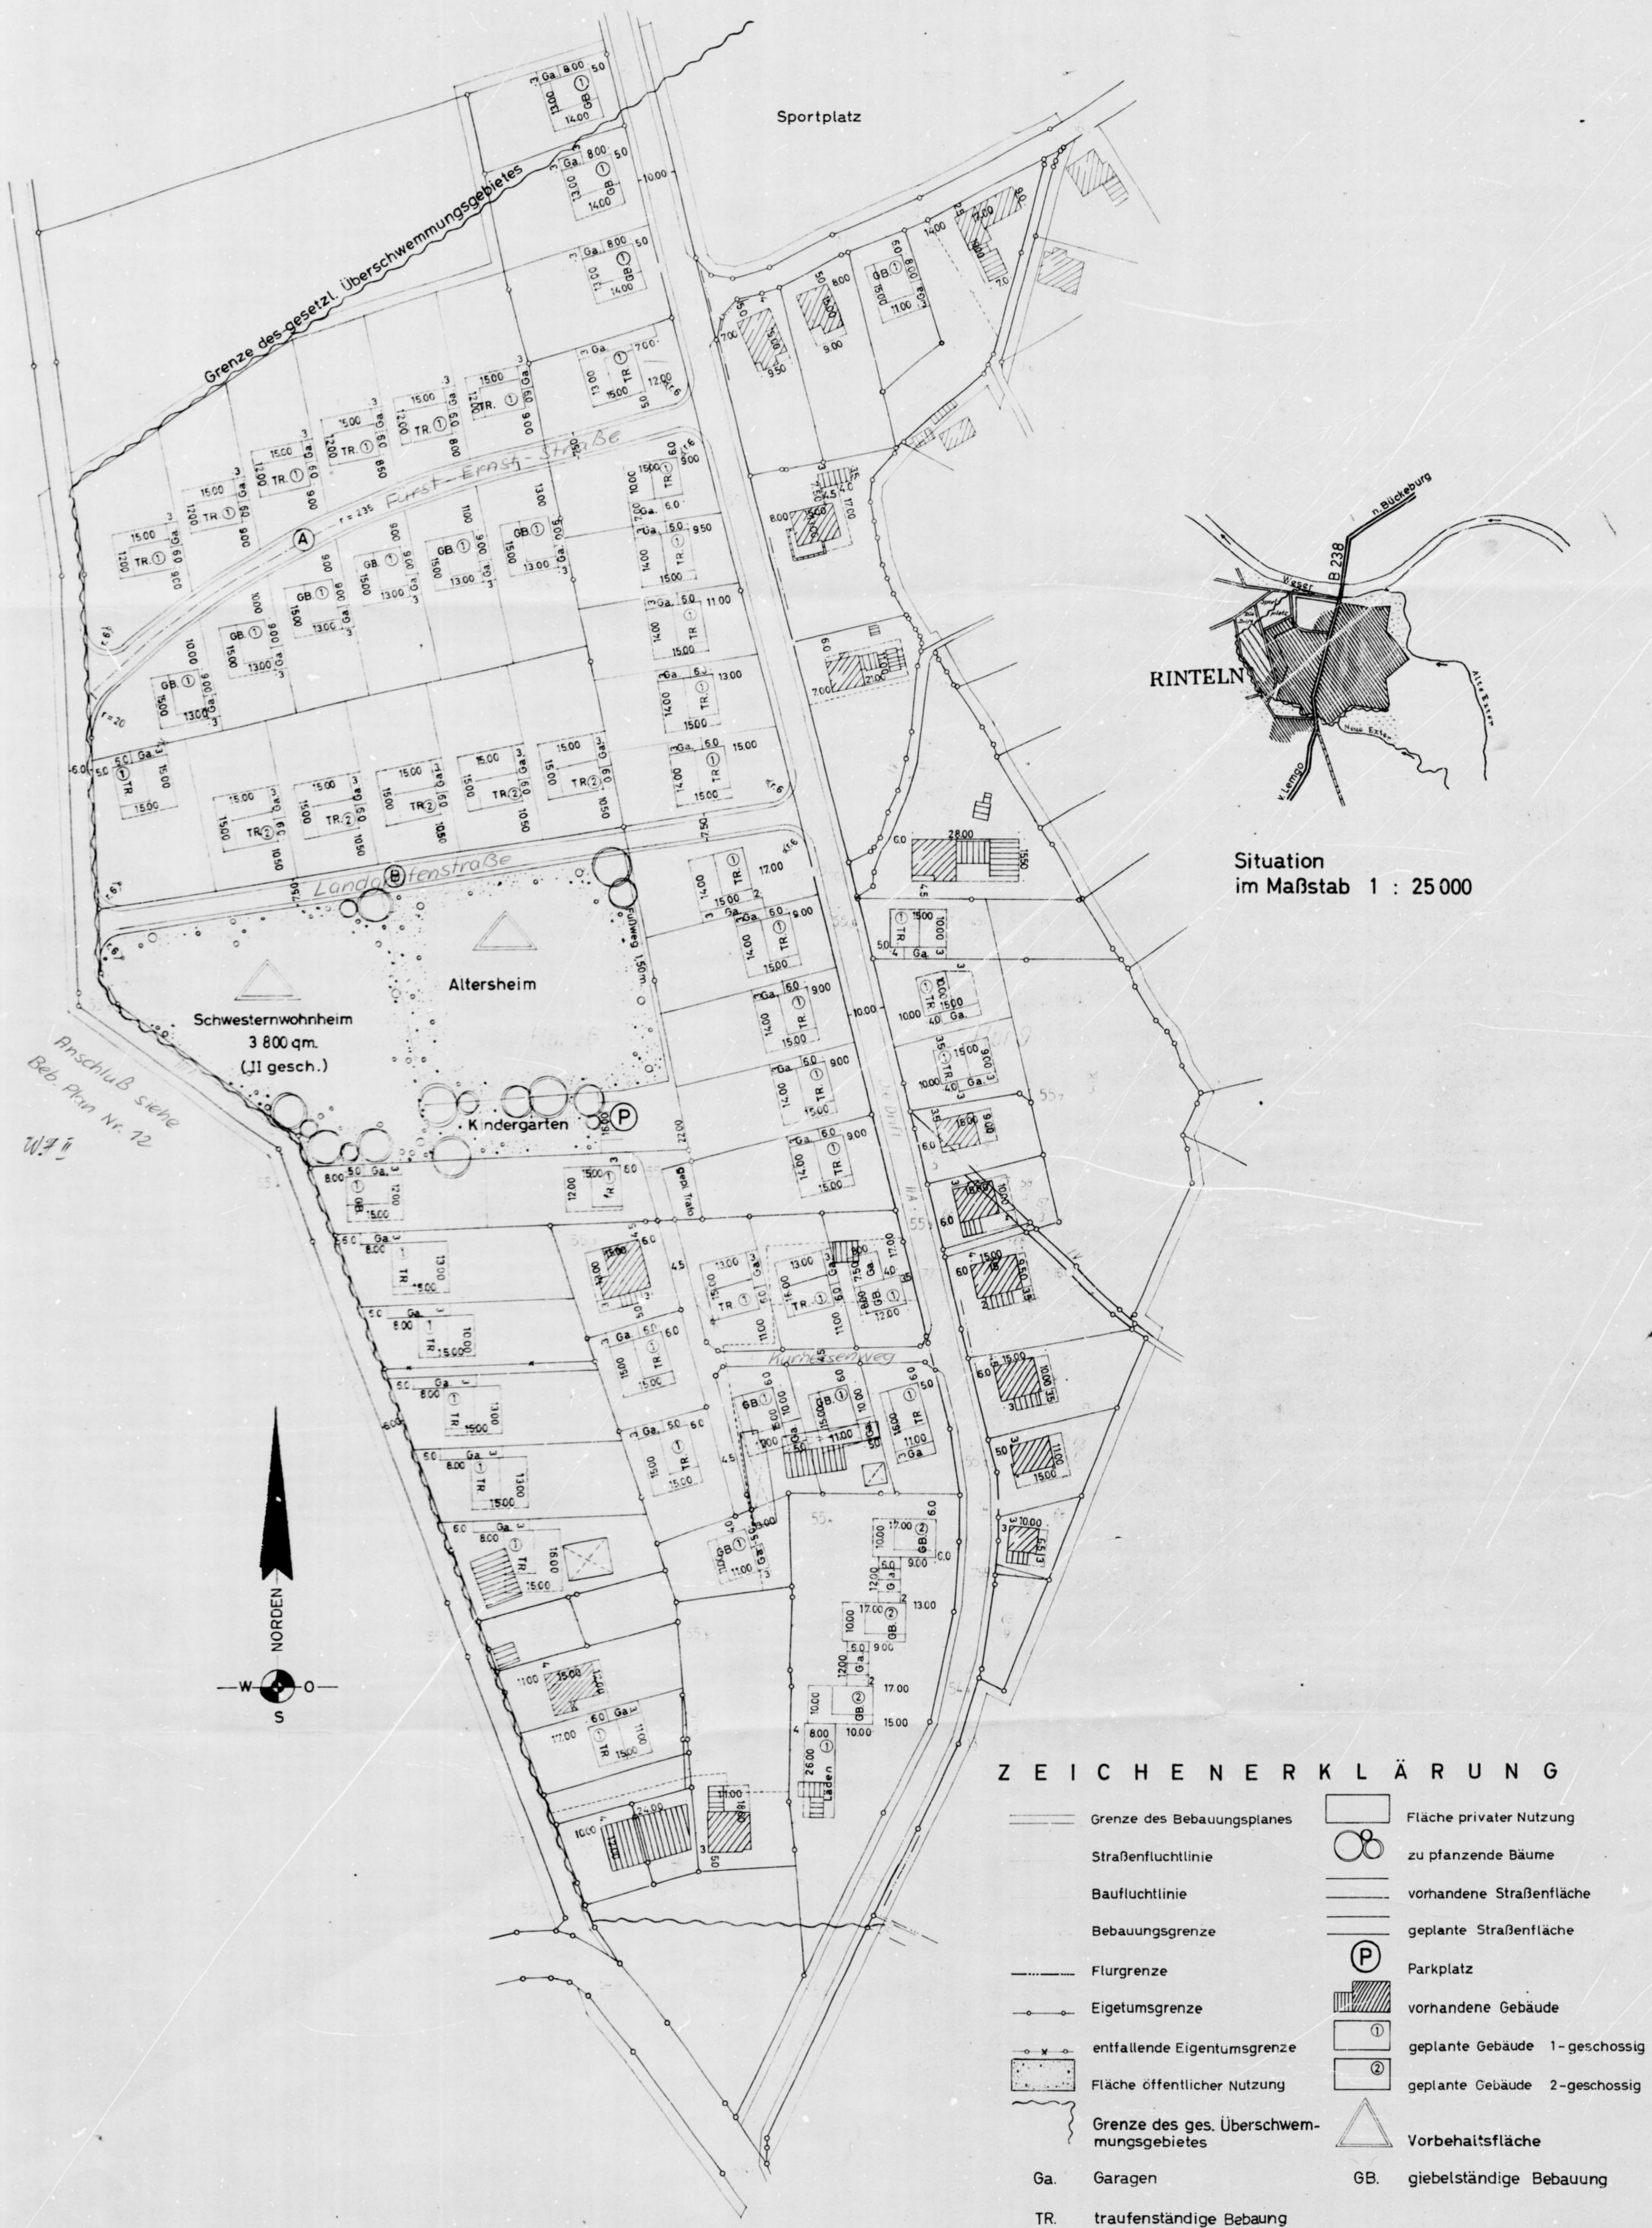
Sportplatz

Grenze des gesetzl. Überschwemmungsgebietes

Fürst-Ernst-Straße

Landgrafenstraße

Altersheim

Schwesternwohnheim
3 800 qm.
(II gesch.)

Kindergarten

Anschluß siehe
Beb. Plan Nr. 12

Kurhessenweg

Läden

NORDEN
W O
S

RINTELN

Weser
B 238
n. Bückeburg
v. Lemgo
Alte Exter

Situation
im Maßstab 1 : 25 000

ZEICHENERKLÄRUNG

Grenze des Bebauungsplanes
Straßenfluchtlinie
Baufluchtlinie
Bebauungsgrenze
Flurgrenze
Eigetumsgrenze
entfallende Eigentumsgrenze
Fläche öffentlicher Nutzung
Grenze des ges. Überschwemmungsgebietes
Ga. Garagen
TR. traufenständige Bebauung

Fläche privater Nutzung
zu pflanzende Bäume
vorhandene Straßenfläche
geplante Straßenfläche
Parkplatz
vorhandene Gebäude
① geplante Gebäude 1-geschossig
② geplante Gebäude 2-geschossig
Vorbehaltsfläche
GB. giebelständige Bebauung